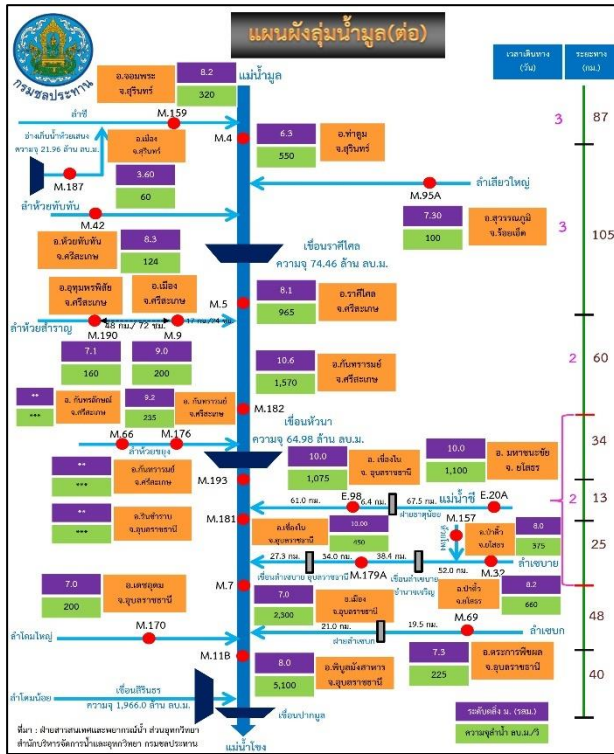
กรมชลประทาน

แผนผังลุ่มน้ำมูล(ต่อ)

เวลาเดินทาง (วัน)

ระยะทาง (กม.)

อ.จอมพระ จ.สุรินทร์

8.2

320

แม่น้ำมูล

M.159

ลำชี

อ่างเก็บน้ำห้วยเสนง ความจุ 21.96 ล้าน ลบ.ม.

M.187

อ.เมือง จ.สุรินทร์

3.60

60

M.4

6.3

550

อ.ท่าตูม จ.สุรินทร์

3

87

ลำเสียวใหญ่

M.95A

ลำห้วยทับทัน

M.42

7.30

100

อ.สุวรรณภูมิ จ.ร้อยเอ็ด

3

105

อ.ห้วยทับทัน จ.ศรีสะเกษ

8.3

124

เขื่อนราษีไศล ความจุ 74.46 ล้าน ลบ.ม.

อ.อุทุมพรพิสัย จ.ศรีสะเกษ

อ.เมือง จ.ศรีสะเกษ

M.5

8.1

965

อ.ราษีไศล จ.ศรีสะเกษ

ลำห้วยสำราญ

48 กม./72 ชม.

17 กม./24 ชม.

M.190

M.9

7.1

160

9.0

200

10.6

1,570

อ.กันทรารมย์ จ.ศรีสะเกษ

2

60

**

***

อ. กันทรลักษ์ จ.ศรีสะเกษ

9.2

235

อ. กันทรารมย์ จ.ศรีสะเกษ

M.182

เขื่อนหัวนา ความจุ 64.98 ล้าน ลบ.ม.

M.66

M.176

ลำห้วยขยูง

34

**

***

อ.กันทรารมย์ จ.ศรีสะเกษ

M.193

10.0

1,075

อ. เขื่องใน จ. อุบลราชธานี

10.0

1,100

อ. มหาชนะชัย จ. ยโสธร

61.0 กม.

E.98

6.4 กม.

67.5 กม.

แม่น้ำชี

E.20A

ฝายธาตุน้อย

2

13

**

***

อ.วารินชำราบ จ.อุบลราชธานี

M.181

อ.เขื่องใน จ.อุบลราชธานี

10.00

650

M.157

ลำเซบก

อ.ป่าติ้ว จ.ยโสธร

8.0

375

25

27.3 กม.

34.0 กม.

38.4 กม.

52.0 กม.

เขื่อนลำเซบาย อุบลราชธานี

M.179A

เขื่อนลำเซบาย อำนาจเจริญ

M.32

ลำเซบาย

7.0

200

อ.เดชอุดม จ.อุบลราชธานี

M.7

7.0

2,300

อ.เมือง จ.อุบลราชธานี

อ.ป่าติ้ว จ.ยโสธร

8.2

660

48

ลำโดมใหญ่

M.170

21.0 กม.

19.5 กม.

M.69

ลำเซบก

ฝายลำเซบก

M.11B

8.0

5,100

อ.พิบูลมังสาหาร จ.อุบลราชธานี

7.3

225

อ.ตระการพืชผล จ.อุบลราชธานี

40

ลำโดมน้อย

เขื่อนสิรินธร ความจุ 1,966.0 ล้าน ลบ.ม.

เขื่อนปากมูล

ที่มา : ฝ่ายสารสนเทศและพยากรณ์น้ำ ส่วนอุทกวิทยา สำนักบริหารจัดการน้ำและอุทกวิทยา กรมชลประทาน

แม่น้ำโขง

ระดับตลิ่ง ม. (รสม.)

ความจุลำน้ำ ลบ.ม./วิ